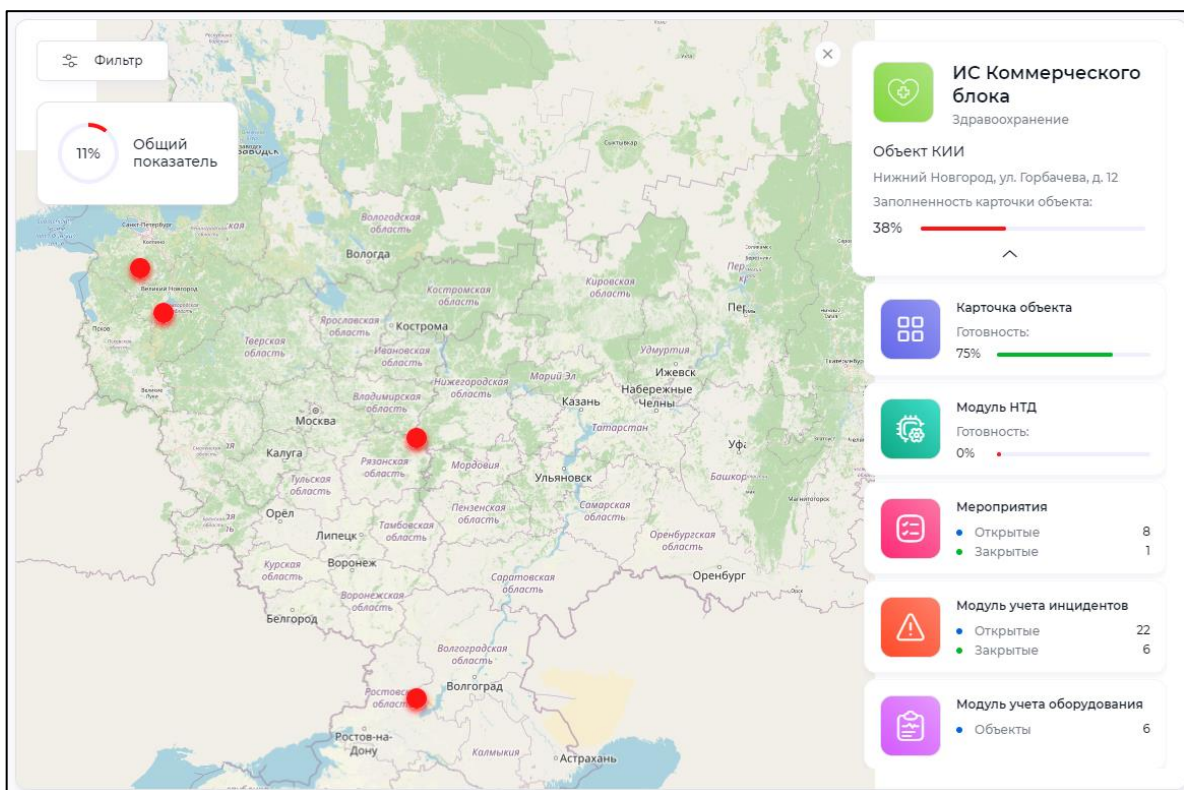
Фильтр

11%
Общий показатель

Вологодская область
Вологда
Костромская область
Кировская область
Ярославская область
Кострома
Тверская область
Ивановская область
Удмуртия
Ижевск
Нижегородская область
Марий Эл
Набережные Челны
Владимирская область
Казань
Москва
Татарстан
Уфа
Калуга
Рязанская область
Мордовия
Тульская область
Ульяновск
Башкор
Орёл
Пензенская область
Самарская область
Липецк
Тамбовская область
Оренбургская область
Курская область
Воронеж
Оренбург
Саратовская область
Воронежская область
Белгород
Волгоградская область
Ростовская область
Волгоград
Ростов-на-Дону
Калмыкия
Астрахань
Пер

ИС Коммерческого блока
Здравоохранение

Объект КИИ
Нижний Новгород, ул. Горбачева, д. 12
Заполненность карточки объекта:
38%

Карточка объекта
Готовность:
75%

Модуль НТД
Готовность:
0%

Мероприятия
Открытые 8
Закрытые 1

Модуль учета инцидентов
Открытые 22
Закрытые 6

Модуль учета оборудования
Объекты 6